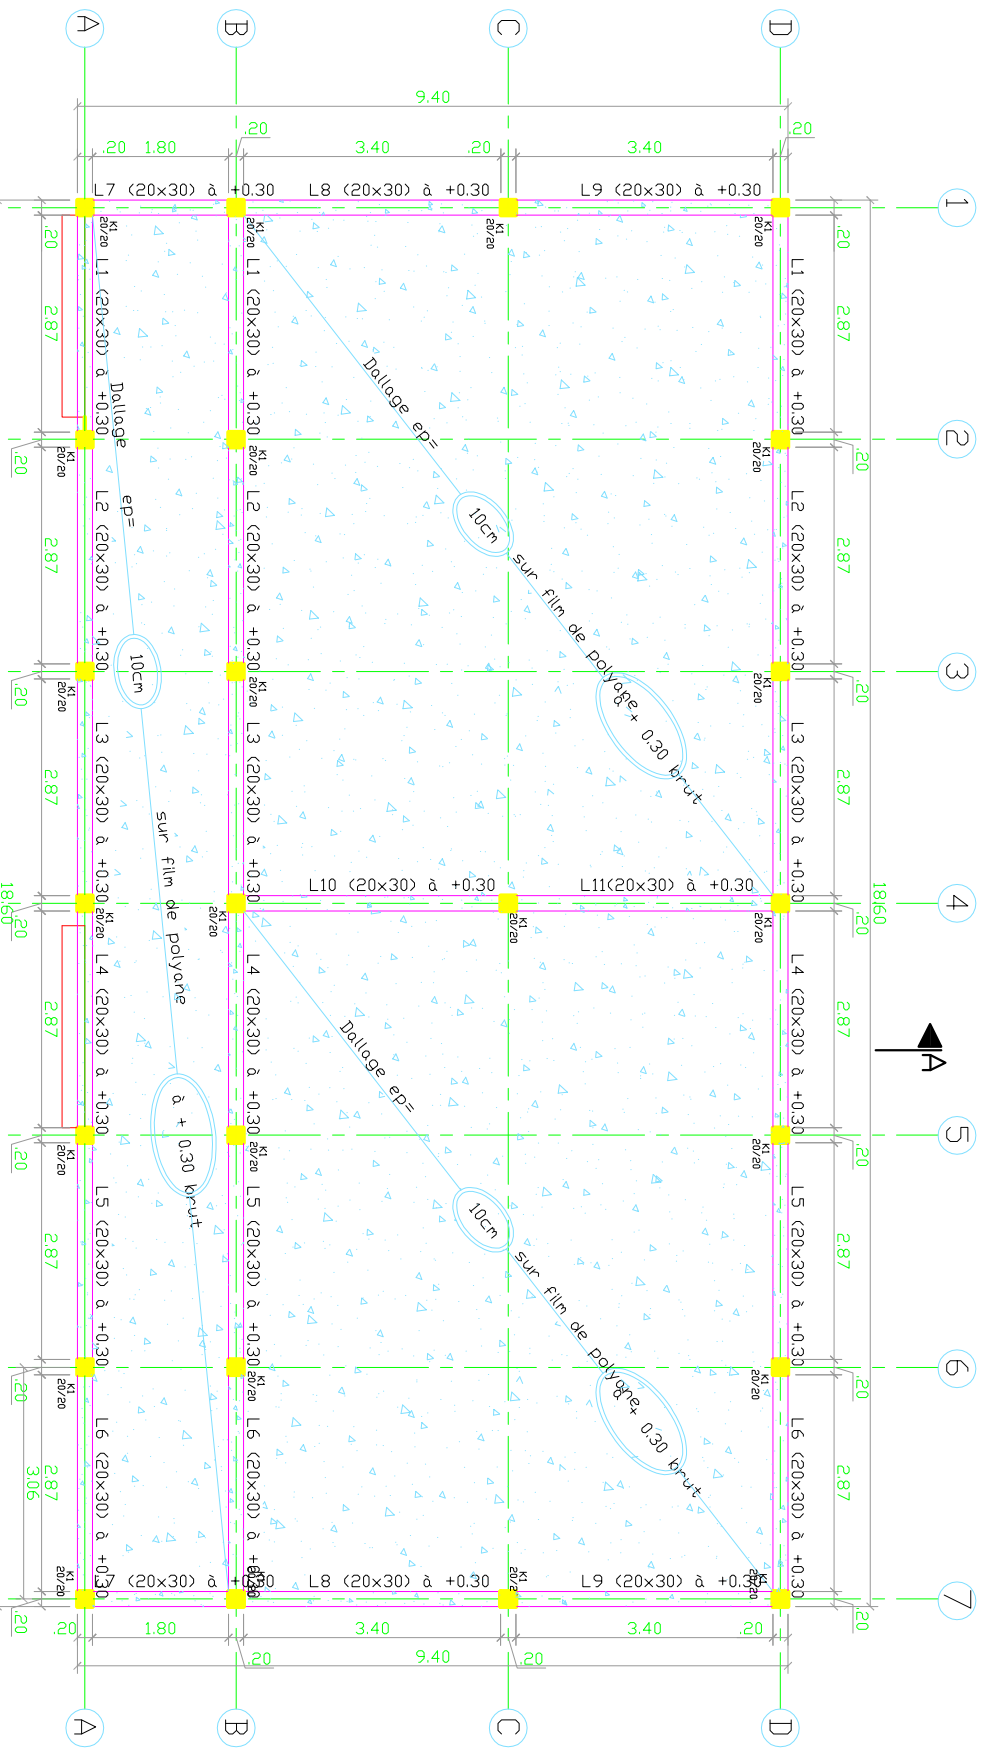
A B C D

9.40

.20 1.80 .20 3.40 .20 .20 3.40 .20

L7 (20x30) à +0.30 L8 (20x30) à +0.30 L9 (20x30) à +0.30

1 2 3 4 5 6 7

K1 20/20

.20 2.87 .20 2.87 .20 2.87 .20 2.87 .20 2.87 .20 2.87 3.06 .20

18.60

L1 (20x30) à +0.30
L2 (20x30) à +0.30
L3 (20x30) à +0.30
L4 (20x30) à +0.30
L5 (20x30) à +0.30
L6 (20x30) à +0.30

Dallage ep= 10cm sur film de polyane à + 0.30 brut

Dallage ep= 10cm sur film de polyane à + 0.30 brut

Dallage ep= 10cm sur film de polyane à + 0.30 brut

L10 (20x30) à +0.30 L11(20x30) à +0.30

A

L7 (20x30) à +0.30 L8 (20x30) à +0.30 L9 (20x30) à +0.30

.20 1.80 3.40 3.40 .20

.20 9.40 .20

A B C D